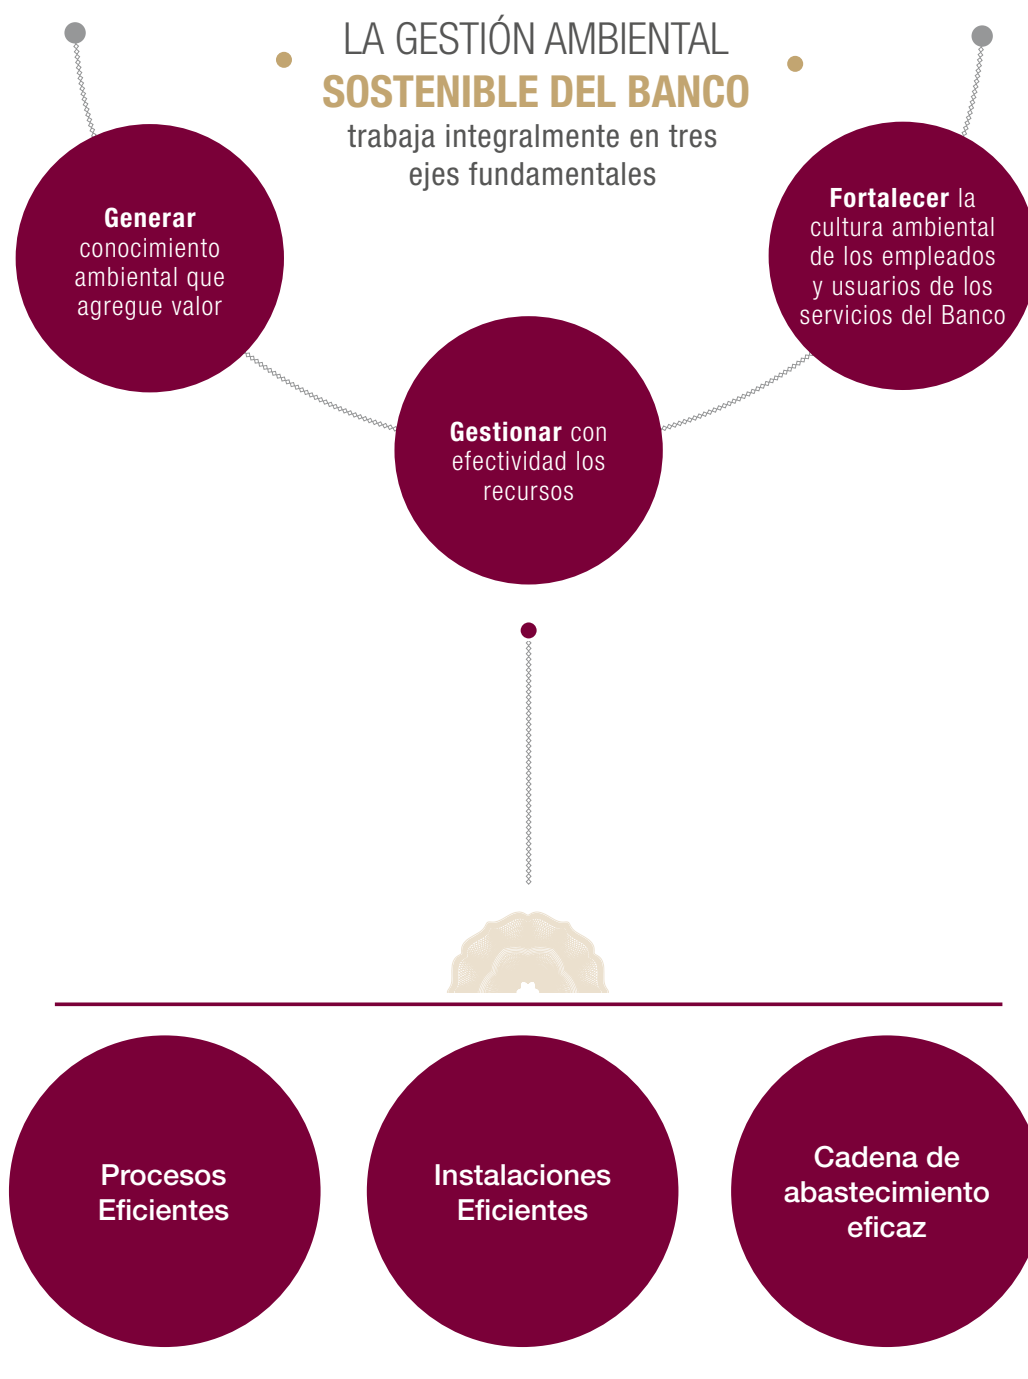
LA GESTIÓN AMBIENTAL
SOSTENIBLE DEL BANCO
trabaja integralmente en tres ejes fundamentales

Generar conocimiento ambiental que agregue valor

Fortalecer la cultura ambiental de los empleados y usuarios de los servicios del Banco

Gestionar con efectividad los recursos

Procesos Eficientes

Instalaciones Eficientes

Cadena de abastecimiento eficaz